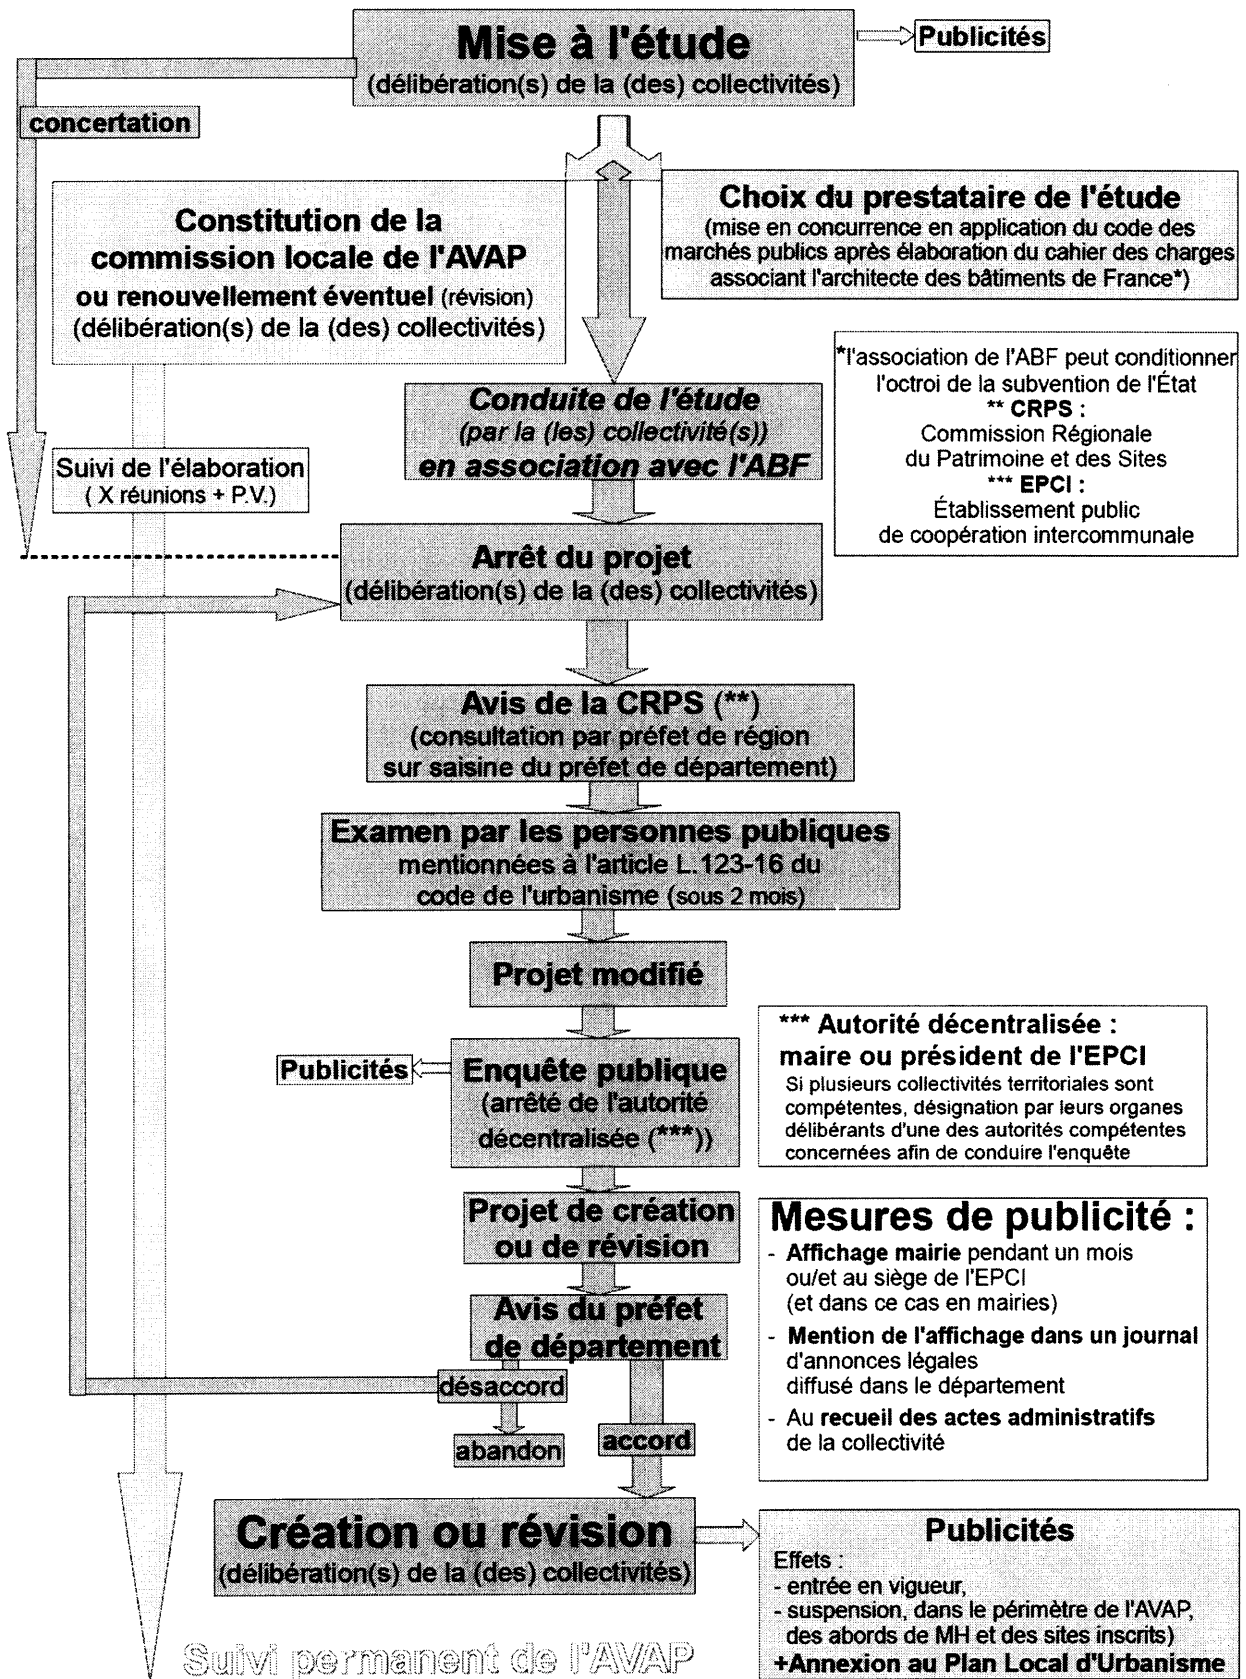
Mise à l'étude
(délibération(s) de la (des) collectivités)

Publicités

concertation

Constitution de la commission locale de l'AVAP
ou renouvellement éventuel (révision)
(délibération(s) de la (des) collectivités)

Choix du prestataire de l'étude
(mise en concurrence en application du code des marchés publics après élaboration du cahier des charges associant l'architecte des bâtiments de France*)

*l'association de l'ABF peut conditionner l'octroi de la subvention de l'État
** CRPS :
Commission Régionale du Patrimoine et des Sites
*** EPCI :
Établissement public de coopération intercommunale

Conduite de l'étude
(par la (les) collectivité(s))
en association avec l'ABF

Suivi de l'élaboration
( X réunions + P.V.)

Arrêt du projet
(délibération(s) de la (des) collectivités)

Avis de la CRPS (**)
(consultation par préfet de région sur saisine du préfet de département)

Examen par les personnes publiques
mentionnées à l'article L.123-16 du code de l'urbanisme (sous 2 mois)

Projet modifié

*** Autorité décentralisée :
maire ou président de l'EPCI
Si plusieurs collectivités territoriales sont compétentes, désignation par leurs organes délibérants d'une des autorités compétentes concernées afin de conduire l'enquête

Publicités

Enquête publique
(arrêté de l'autorité décentralisée (***))

Projet de création ou de révision

Mesures de publicité :
- Affichage mairie pendant un mois ou/et au siège de l'EPCI (et dans ce cas en mairies)
- Mention de l'affichage dans un journal d'annonces légales diffusé dans le département
- Au recueil des actes administratifs de la collectivité

Avis du préfet de département

désaccord

abandon

accord

Création ou révision
(délibération(s) de la (des) collectivités)

Publicités
Effets :
- entrée en vigueur,
- suspension, dans le périmètre de l'AVAP, des abords de MH et des sites inscrits)
+Annexion au Plan Local d'Urbanisme

Suivi permanent de l'AVAP